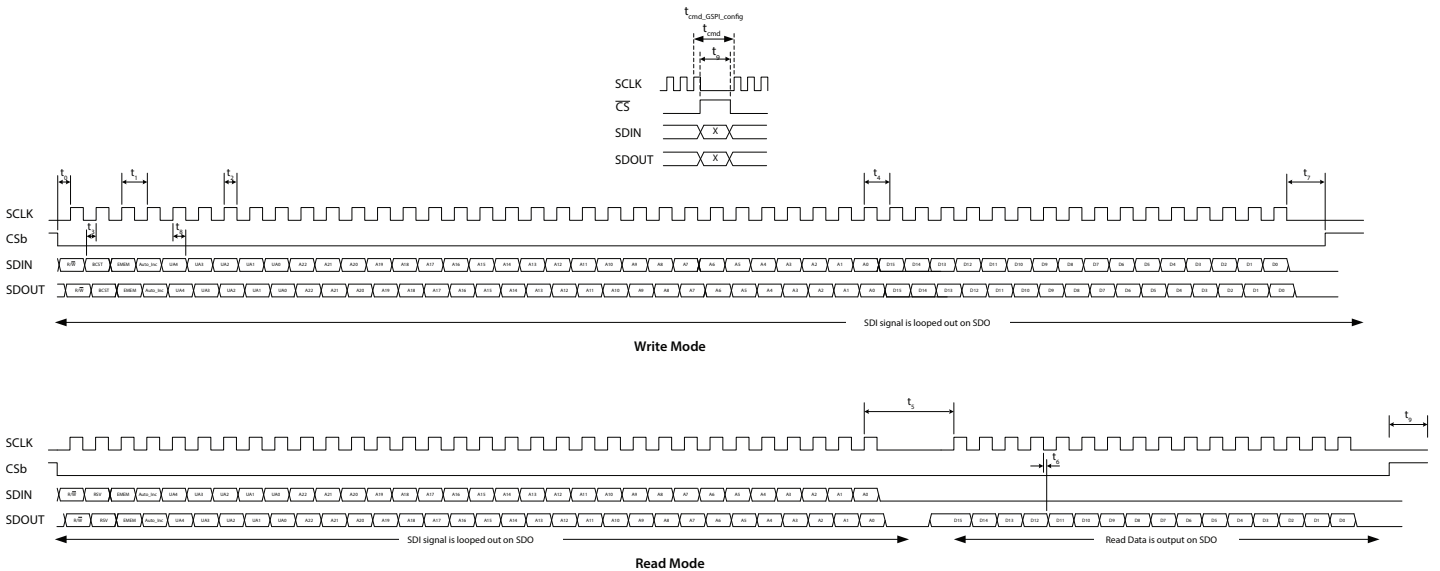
$t_{cmd\_GSPI\_config}$

$t_{cmd}$

$t_9$

SCLK

$\overline{CS}$

SDIN

X

SDOUT

X

$t_3$

$t_1$

$t_3$

$t_4$

$t_7$

SCLK

CSb

$t_2$

$t_3$

SDIN

R/$\overline{W}$ BCST EMEM Auto_Inc UA4 UA3 UA2 UA1 UA0 A22 A21 A20 A19 A18 A17 A16 A15 A14 A13 A12 A11 A10 A9 A8 A7 A6 A5 A4 A3 A2 A1 A0 D15 D14 D13 D12 D11 D10 D9 D8 D7 D6 D5 D4 D3 D2 D1 D0

SDOUT

R/$\overline{W}$ BCST EMEM Auto_Inc UA4 UA3 UA2 UA1 UA0 A22 A21 A20 A19 A18 A17 A16 A15 A14 A13 A12 A11 A10 A9 A8 A7 A6 A5 A4 A3 A2 A1 A0 D15 D14 D13 D12 D11 D10 D9 D8 D7 D6 D5 D4 D3 D2 D1 D0

SDI signal is looped out on SDO

Write Mode

$t_5$

$t_8$

SCLK

CSb

$t_6$

SDIN

R/$\overline{W}$ RSV EMEM Auto_Inc UA4 UA3 UA2 UA1 UA0 A22 A21 A20 A19 A18 A17 A16 A15 A14 A13 A12 A11 A10 A9 A8 A7 A6 A5 A4 A3 A2 A1 A0

SDOUT

R/$\overline{W}$ RSV EMEM Auto_Inc UA4 UA3 UA2 UA1 UA0 A22 A21 A20 A19 A18 A17 A16 A15 A14 A13 A12 A11 A10 A9 A8 A7 A6 A5 A4 A3 A2 A1 A0 D15 D14 D13 D12 D11 D10 D9 D8 D7 D6 D5 D4 D3 D2 D1 D0

SDI signal is looped out on SDO

Read Data is output on SDO

Read Mode